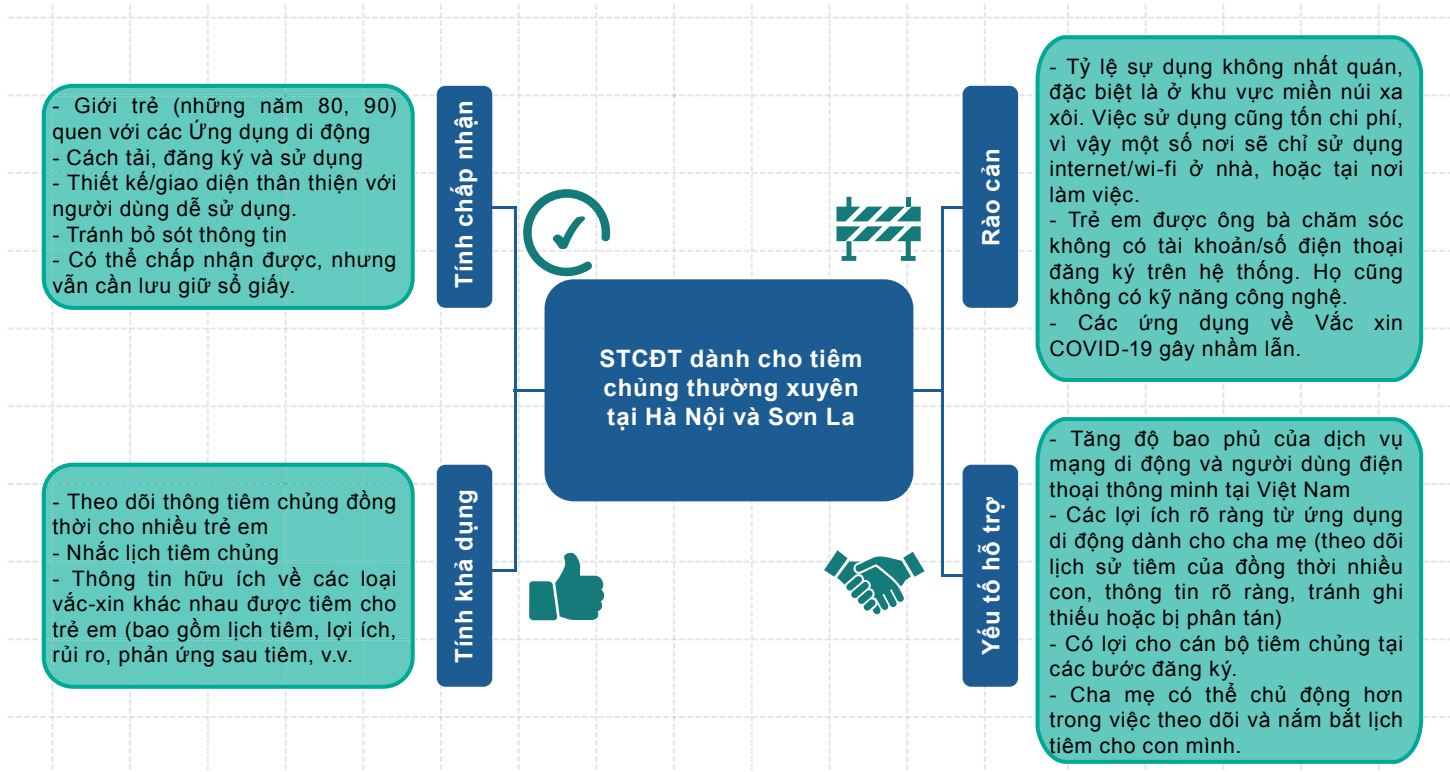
- Giới trẻ (những năm 80, 90) quen với các Ứng dụng di động
- Cách tải, đăng ký và sử dụng
- Thiết kế/giao diện thân thiện với người dùng dễ sử dụng.
- Tránh bỏ sót thông tin
- Có thể chấp nhận được, nhưng vẫn cần lưu giữ sổ giấy.

Tính chấp nhận

- Theo dõi thông tiêm chủng đồng thời cho nhiều trẻ em
- Nhắc lịch tiêm chủng
- Thông tin hữu ích về các loại vắc-xin khác nhau được tiêm cho trẻ em (bao gồm lịch tiêm, lợi ích, rủi ro, phản ứng sau tiêm, v.v.

Tính khả dụng

STCĐT dành cho tiêm chủng thường xuyên tại Hà Nội và Sơn La

Rào cản

- Tỷ lệ sự dụng không nhất quán, đặc biệt là ở khu vực miền núi xa xôi. Việc sử dụng cũng tốn chi phí, vì vậy một số nơi sẽ chỉ sử dụng internet/wi-fi ở nhà, hoặc tại nơi làm việc.
- Trẻ em được ông bà chăm sóc không có tài khoản/số điện thoại đăng ký trên hệ thống. Họ cũng không có kỹ năng công nghệ.
- Các ứng dụng về Vắc xin COVID-19 gây nhầm lẫn.

Yếu tố hỗ trợ

- Tăng độ bao phủ của dịch vụ mạng di động và người dùng điện thoại thông minh tại Việt Nam
- Các lợi ích rõ ràng từ ứng dụng di động dành cho cha mẹ (theo dõi lịch sử tiêm của đồng thời nhiều con, thông tin rõ ràng, tránh ghi thiếu hoặc bị phân tán)
- Có lợi cho cán bộ tiêm chủng tại các bước đăng ký.
- Cha mẹ có thể chủ động hơn trong việc theo dõi và nắm bắt lịch tiêm cho con mình.